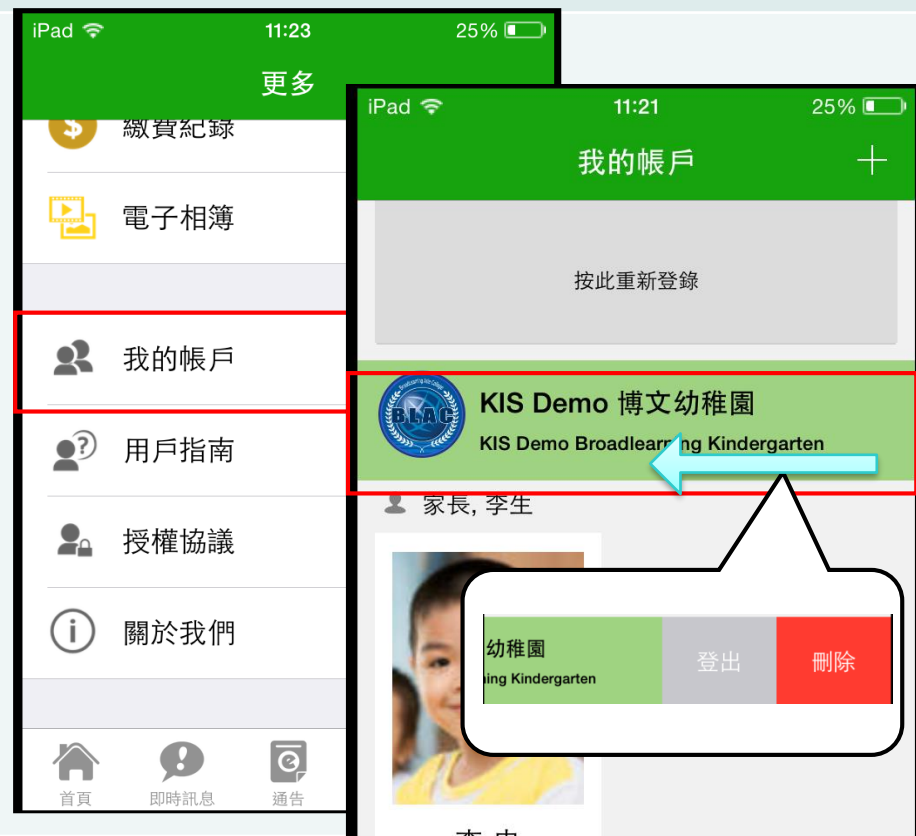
iPad 11:23 25%

更多

繳費紀錄

電子相簿

我的帳戶

用戶指南

授權協議

關於我們

首頁 即時訊息 通告

iPad 11:21 25%

我的帳戶

+

按此重新登錄

KIS Demo 博文幼稚園

KIS Demo Broadlearning Kindergarten

家長, 李生

幼稚園

ing Kindergarten

登出

刪除

李 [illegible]